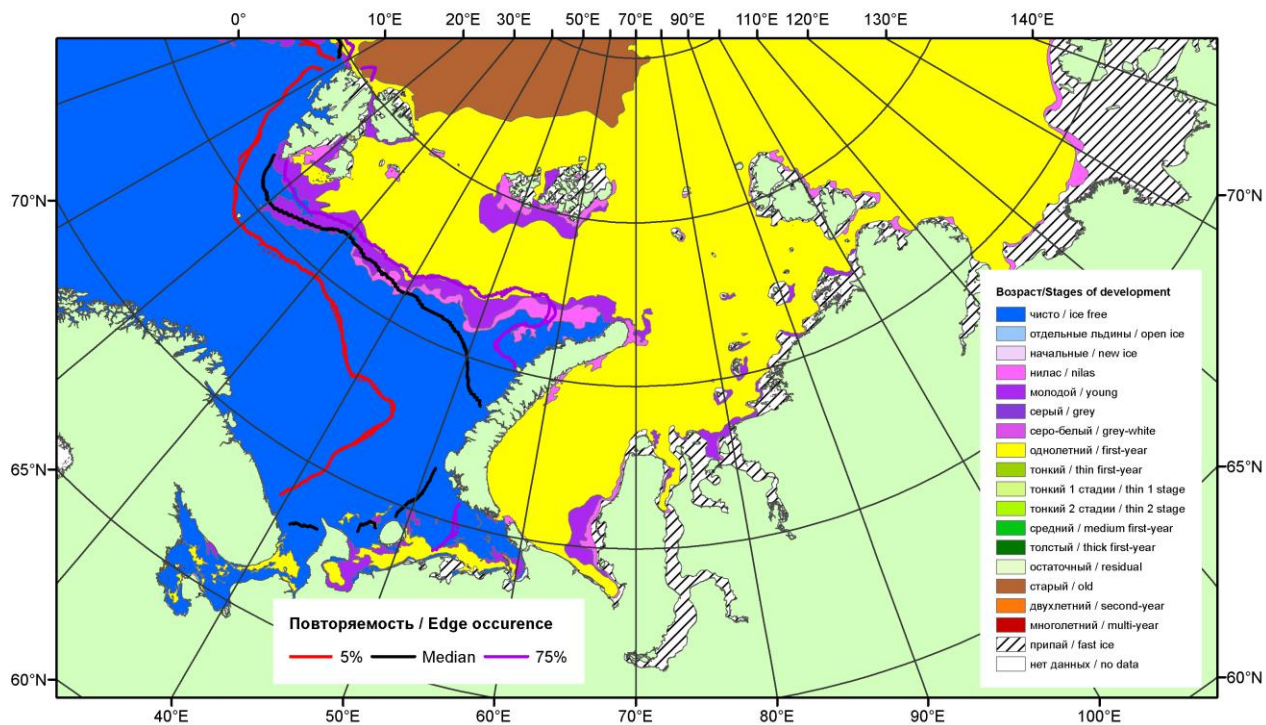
0° 10°E 20°E 30°E 50°E 70°E 90°E 110°E 120°E 130°E 140°E

70°N
65°N
60°N

70°N
65°N
60°N

40°E 50°E 60°E 70°E 80°E 90°E 100°E

Возраст/Stages of development
чисто / ice free
отдельные льдины / open ice
начальные / new ice
нилас / nilas
молодой / young
серый / grey
серо-белый / grey-white
однолетний / first-year
тонкий / thin first-year
тонкий 1 стадии / thin 1 stage
тонкий 2 стадии / thin 2 stage
средний / medium first-year
толстый / thick first-year
остаточный / residual
старый / old
двухлетний / second-year
многолетний / multi-year
припай / fast ice
нет данных / no data

Повторяемость / Edge occurence
5% Median 75%